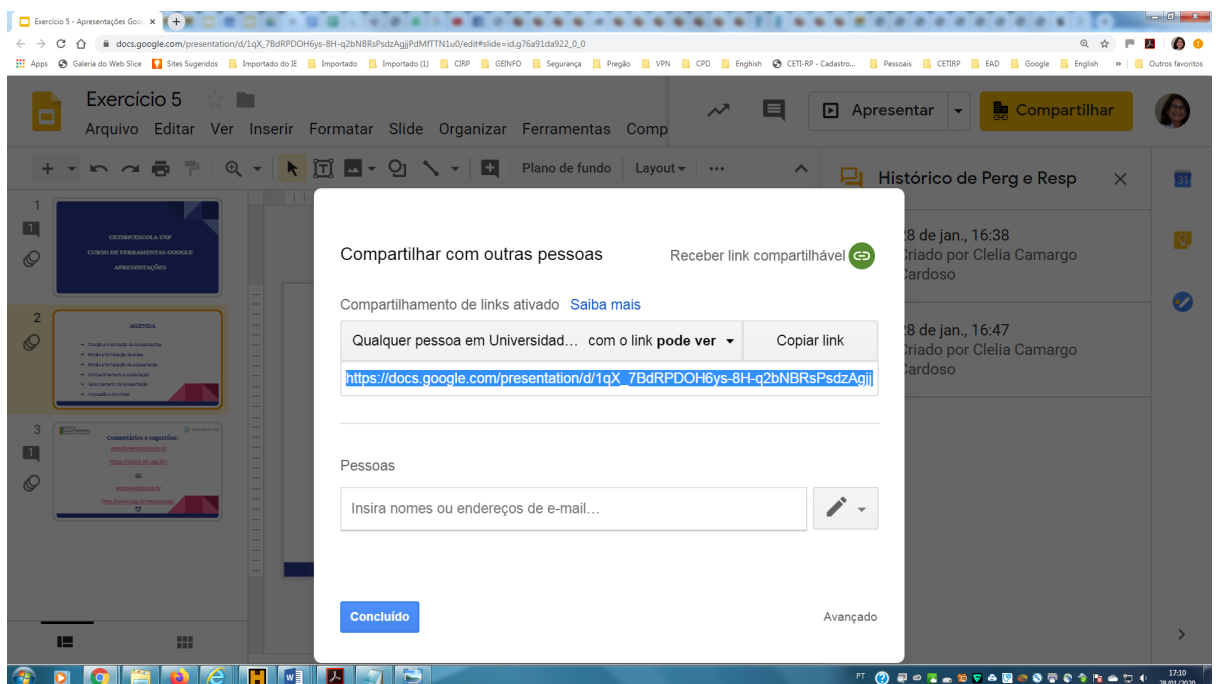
Exercício 5 - Apresentações Goo ×

docs.google.com/presentation/d/1qX_7BdRPDOH6ys-8H-q2bNBRsPsdzAgjjPdMfTTN1u0/edit#slide=id.g76a91da922_0_0

Apps Galeria do Web Slice Sites Sugeridos Importado do IE Importado Importado (1) CIRP GEINFO Segurança Pregão VPN CPD Enghish CETI-RP - Cadastro... Pessoais CETIRP EAD Google English » Outros favoritos

Exercicio 5

Arquivo Editar Ver Inserir Formatar Slide Organizar Ferramentas Comp

Apresentar

Compartilhar

Plano de fundo Layout

Histórico de Perg e Resp

1

CETIRP/ESCOLA USP
CURSO DE FERRAMENTAS GOOGLE
APRESENTAÇÕES

2

AGENDA

3

Comentários e sugestões:

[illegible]8 de jan., 16:38
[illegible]riado por Clelia Camargo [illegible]ardoso

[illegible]8 de jan., 16:47
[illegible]riado por Clelia Camargo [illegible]ardoso

Compartilhar com outras pessoas

Receber link compartilhável

Compartilhamento de links ativado Saiba mais

Qualquer pessoa em Universidad... com o link pode ver

Copiar link

https://docs.google.com/presentation/d/1qX_7BdRPDOH6ys-8H-q2bNBRsPsdzAgjj

Pessoas

Insira nomes ou endereços de e-mail...

Concluído

Avançado

PT 17:10 29/01/2020